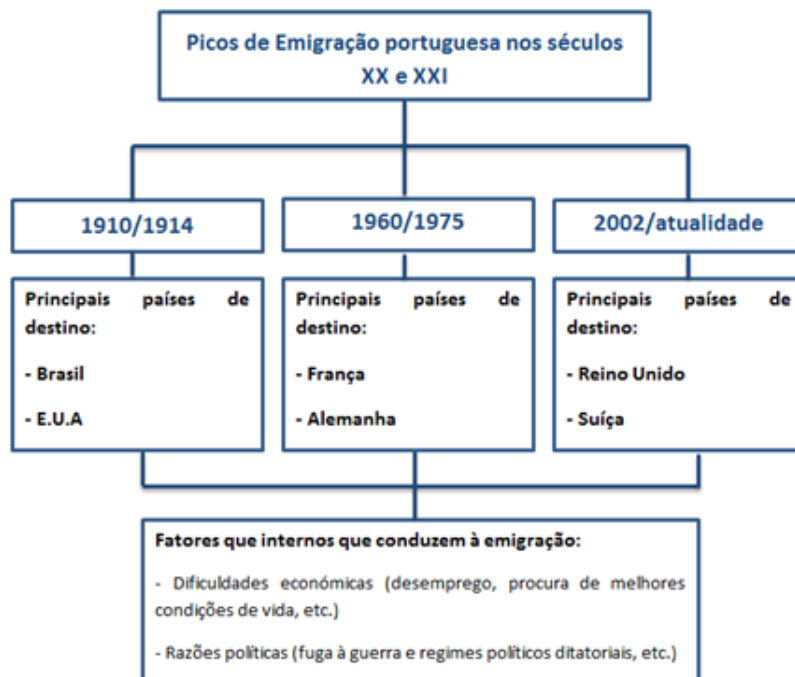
Picos de Emigração portuguesa nos séculos XX e XXI

1910/1914

Principais países de destino:

- Brasil

- E.U.A

1960/1975

Principais países de destino:

- França

- Alemanha

2002/atualidade

Principais países de destino:

- Reino Unido

- Suíça

Fatores que internos que conduzem à emigração:

- Dificuldades económicas (desemprego, procura de melhores condições de vida, etc.)

- Razões políticas (fuga à guerra e regimes políticos ditatoriais, etc.)